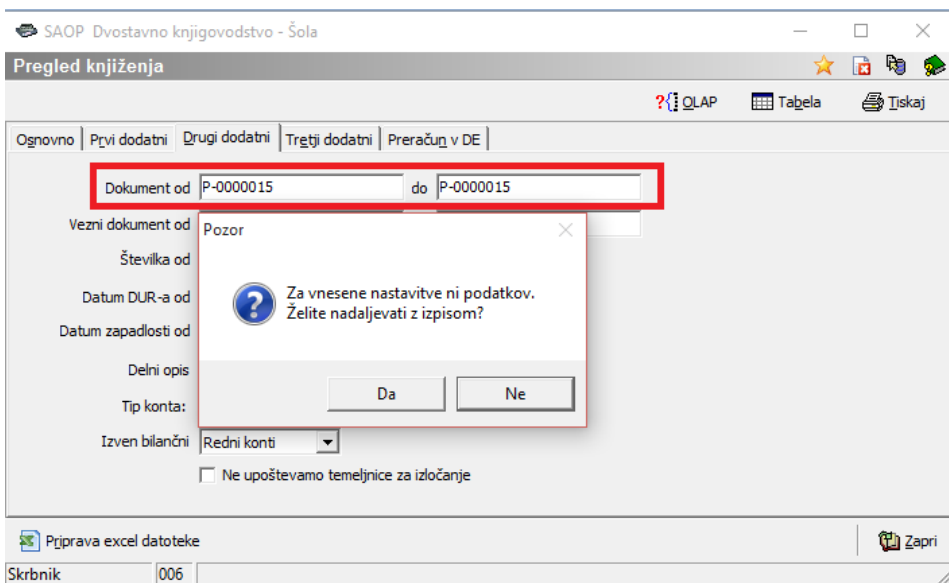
SAOP Dvostavno knjigovodstvo - Šola

Pregled knjiženja

OLAP
Tabela
Tiskaj

Osnovno | Prvi dodatni | Drugi dodatni | Tretji dodatni | Preračun v DE

Dokument od P-0000015 do P-0000015

Vezni dokument od

Številka od

Datum DUR-a od

Datum zapadlosti od

Delni opis

Tip konta:

Izven bilančni Redni konti

Ne upoštevamo temeljnice za izločanje

Pozor

Za vnesene nastavitve ni podatkov.
Želite nadaljevati z izpisom?

Da
Ne

Priprava excel datoteke
Zapri

Skrbnik | 006